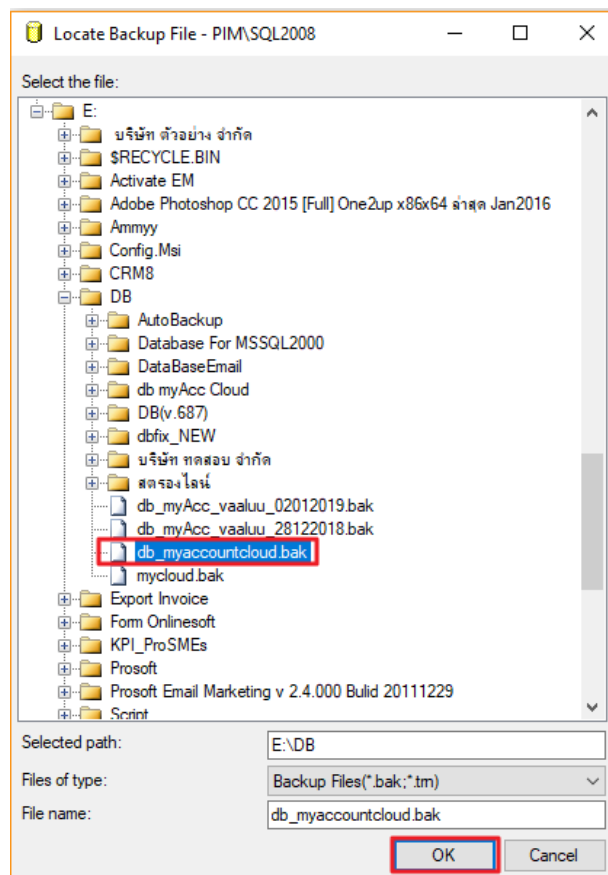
Locate Backup File - PIM\SQL2008

Select the file:

E:
บริษัท ตัวอย่าง จำกัด
$RECYCLE.BIN
Activate EM
Adobe Photoshop CC 2015 [Full] One2up x86x64 ล่าสุด Jan2016
Ammyy
Config.Msi
CRM8
DB
AutoBackup
Database For MSSQL2000
DataBaseEmail
db myAcc Cloud
DB(v.687)
dbfix_NEW
บริษัท ทดสอบ จำกัด
สตรองไลน์
db_myAcc_vaaluu_02012019.bak
db_myAcc_vaaluu_28122018.bak
db_myaccountcloud.bak
mycloud.bak
Export Invoice
Form Onlinesoft
KPI_ProSMEs
Prosoft
Prosoft Email Marketing v 2.4.000 Bulid 20111229
Script

Selected path: E:\DB
Files of type: Backup Files(*.bak;*.tm)
File name: db_myaccountcloud.bak

OK
Cancel